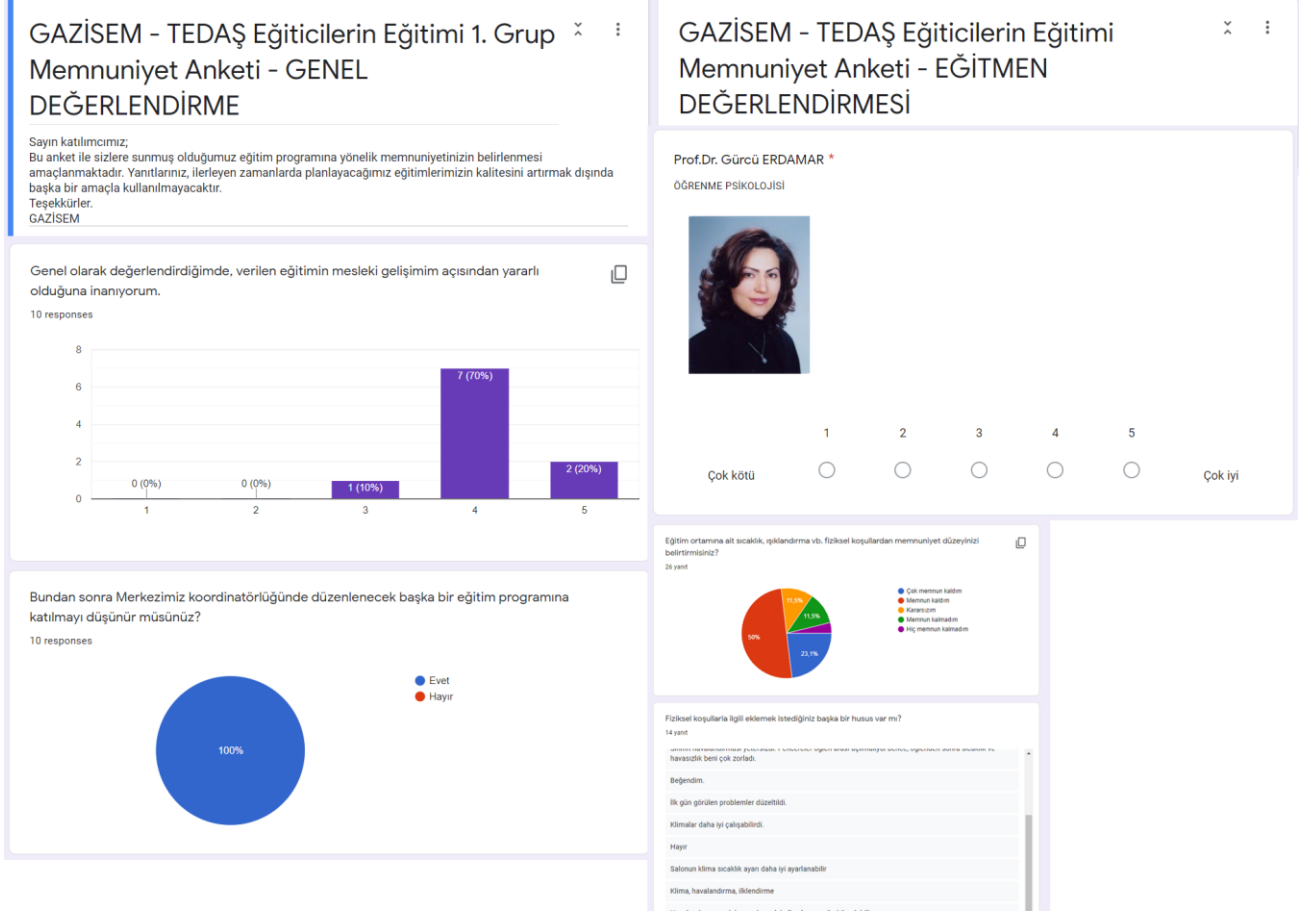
GAZİSEM - TEDAŞ Eğiticilerin Eğitimi 1. Grup Memnuniyet Anketi - GENEL DEĞERLENDİRME

Sayın katılımcımız;
Bu anket ile sizlere sunmuş olduğumuz eğitim programına yönelik memnuniyetinizin belirlenmesi amaçlanmaktadır. Yanıtlarınız, ilerleyen zamanlarda planlayacağımız eğitimlerimizin kalitesini artırmak dışında başka bir amaçla kullanılmayacaktır.
Teşekkürler.
GAZİSEM

Genel olarak değerlendirdiğimde, verilen eğitimin mesleki gelişimim açısından yararlı olduğuna inanıyorum.
10 responses

| | 1 | 2 | 3 | 4 | 5 |
|---|---|---|---|---|---|
| | 0 (0%) | 0 (0%) | 1 (10%) | 7 (70%) | 2 (20%) |

8
6
4
2
0

Bundan sonra Merkezimiz koordinatörlüğünde düzenlenecek başka bir eğitim programına katılmayı düşünür müsünüz?
10 responses

Evet
Hayır
100%

GAZİSEM - TEDAŞ Eğiticilerin Eğitimi Memnuniyet Anketi - EĞİTMEN DEĞERLENDİRMESİ

Prof.Dr. Gürcü ERDAMAR *
ÖĞRENME PSİKOLOJİSİ

1 2 3 4 5
Çok kötü Çok iyi

Eğitim ortamına ait sıcaklık, ışıklandırma vb. fiziksel koşullardan memnuniyet düzeyinizi belirtirmisiniz?
26 yanıt

Çok memnun kaldım
Memnun kaldım
Kararsızım
Memnun kalmadım
Hiç memnun kalmadım
11,5%
11,5%
50%
23,1%

Fiziksel koşullarla ilgili eklemek istediğiniz başka bir husus var mı?
14 yanıt

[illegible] havasızlık beni çok zorladı.
Beğendim.
İlk gün görülen problemler düzeltildi.
Klimalar daha iyi çalışabilirdi.
Hayır
Salonun klima sıcaklık ayarı daha iyi ayarlanabilir
Klima, havalandırma, iklimlendirme
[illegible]